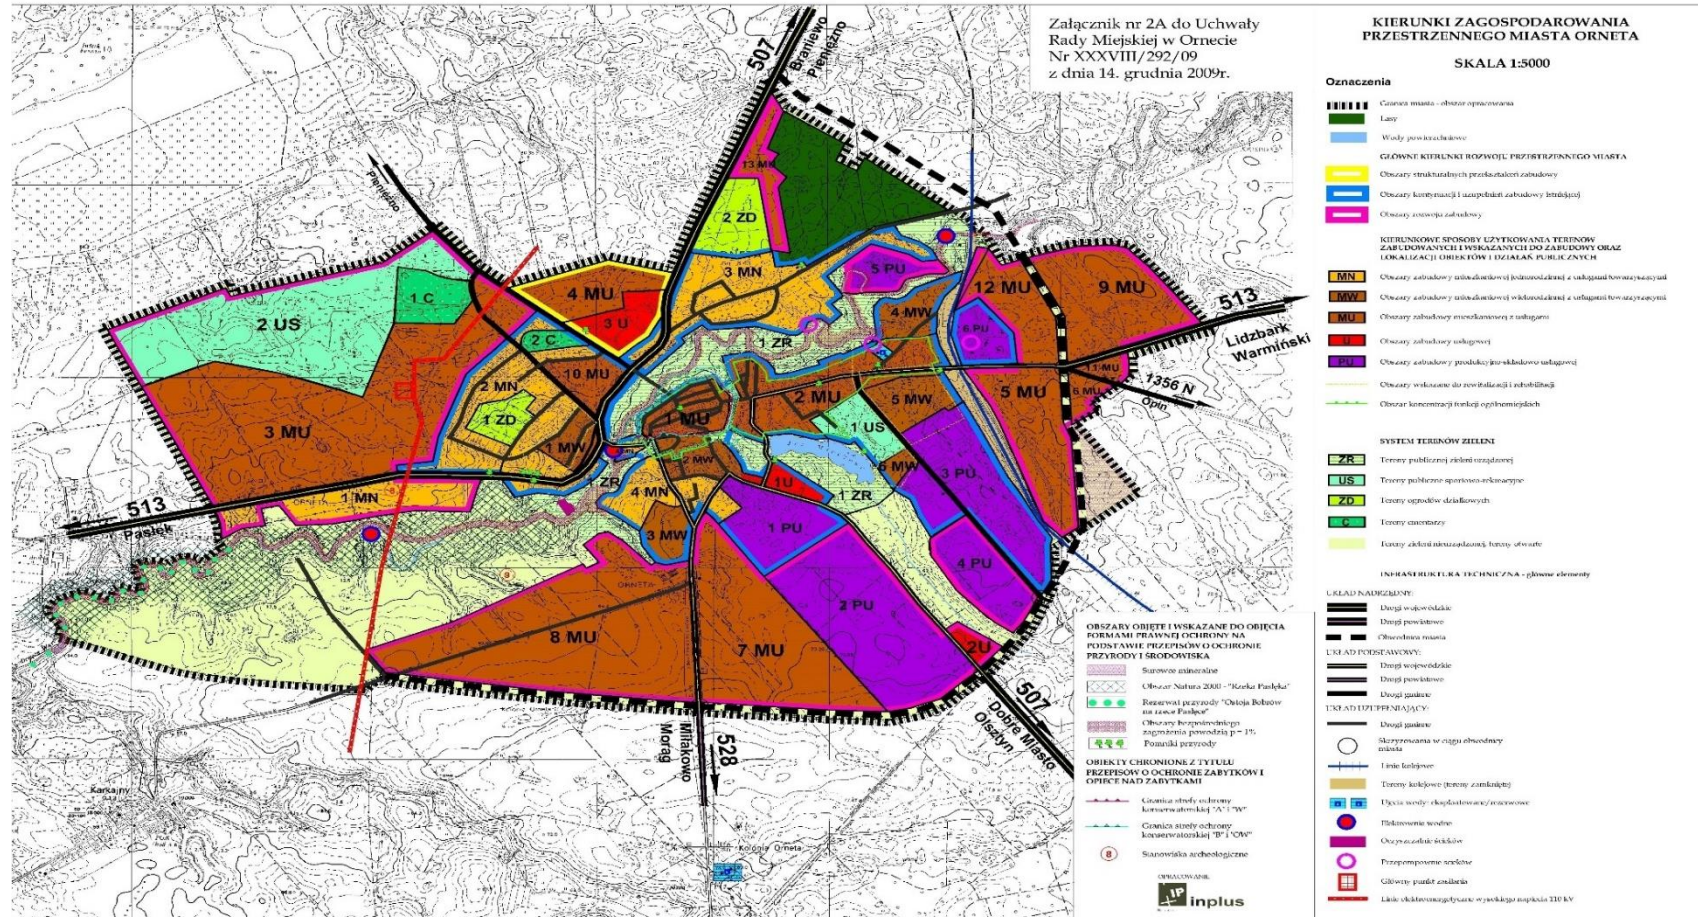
Załącznik nr 2A do Uchwały Rady Miejskiej w Ornecie Nr XXXVIII/292/09 z dnia 14. grudnia 2009r.

KIERUNKI ZAGOSPODAROWANIA PRZESTRZENNEGO MIASTA ORNETA

SKALA 1:5000

Oznaczenia

Granica miasta - obszar opracowania
Lasy
Wody powierzchniowe

GŁÓWNE KIERUNKI ROZWOJU PRZESTRZENNEGO MIASTA
Obszary strukturalnych przekształceń zabudowy
Obszary kontynuacji i uzupełnień zabudowy istniejącej
Obszary rozwoju zabudowy

KIERUNKOWE SPOSOBY UŻYTKOWANIA TERENÓW ZABUDOWANYCH I WSKAZANYCH DO ZABUDOWY ORAZ LOKALIZACJA OBIEKTÓW I DZIAŁAŃ PUBLICZNYCH
MN Obszary zabudowy mieszkaniowej jednorodzinnej z usługami towarzyszącymi
MW Obszary zabudowy mieszkaniowej wielorodzinnej z usługami towarzyszącymi
MU Obszary zabudowy mieszkaniowej z usługami
U Obszary zabudowy usługowej
PU Obszary zabudowy produkcyjno-składowo-usługowej
Obszary wskazane do rewitalizacji i rehabilitacji
Obszar koncentracji funkcji ogólnomiejskich

SYSTEM TERENÓW ZIELENI
ZR Tereny publicznej zieleni urządzonej
US Tereny publiczne sportowo-rekreacyjne
ZD Tereny ogrodów działkowych
C Tereny cmentarzy
Tereny zieleni nieurządzonej, tereny otwarte

INFRASTRUKTURA TECHNICZNA - główne elementy
UKŁAD NADRZĘDNY:
Drogi wojewódzkie
Drogi powiatowe
Obwodnica miasta
UKŁAD PODSTAWOWY:
Drogi wojewódzkie
Drogi powiatowe
Drogi gminne
UKŁAD UZUPEŁNIAJĄCY:
Drogi gminne
Skrzyżowania w ciągu obwodnicy miasta
Linie kolejowe
Tereny kolejowe (tereny zamknięte)
Ujęcia wody: eksploatowane/rezerwowe
Hydrofornia wodna
Oczyszczalnie ścieków
Przepompownie ścieków
Główny punkt zasilania
Linie elektroenergetyczne wysokiego napięcia 110 kV

OBSZARY OBJĘTE I WSKAZANE DO OBJĘCIA FORMAMI PRAWNEJ OCHRONY NA PODSTAWIE PRZEPISÓW O OCHRONIE PRZYRODY I ŚRODOWISKA
Surowce mineralne
Obszar Natura 2000 - "Rzeka Pasłęka"
Rezerwat przyrody "Ostoja Bobrów na rzece Pasłęce"
Obszary bezpośredniego zagrożenia powodzią p = 1%
Pomniki przyrody

OBIEKTY CHRONIONE Z TYTUŁU PRZEPISÓW O OCHRONIE ZABYTKÓW I OPIECE NAD ZABYTKAMI
Granica strefy ochrony konserwatorskiej "A" i "W"
Granica strefy ochrony konserwatorskiej "B" i "OW"
Stanowiska archeologiczne

OPRACOWANIE
inplus

507 Braniewo Pieniężno
Pieniężno
13 MU
2 ZD
3 MN
4 MU
3 U
1 C
2 US
2 C
1 ZR
5 PU
12 MU
9 MU
4 MW
6 PU
513 Lidzbark Warmiński
1356 N Opin
11 MU
6 MU
5 MU
2 MN
10 MU
1 ZD
1 MU
2 MU
5 MW
1 US
3 MU
1 MW
2 MW
ZR
4 MN
1 U
6 MW
1 ZR
3 PU
513 Pasłęk
1 MN
3 MW
1 PU
4 PU
2 PU
8 MU
7 MU
2 U
507 Dobre Miasto Olsztyn
Miłakowo Morąg
528
Karkajny
Kolonia Orneta
8